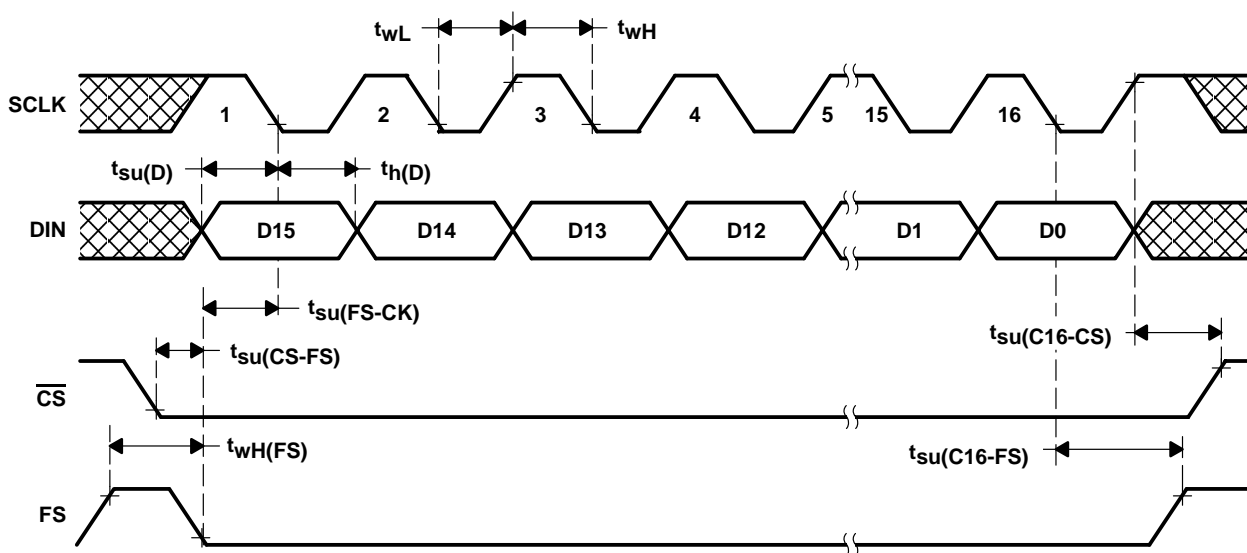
$t_{wL}$ $t_{wH}$

SCLK 1 2 3 4 5 15 16

$t_{su(D)}$ $t_{h(D)}$

DIN D15 D14 D13 D12 D1 D0

$t_{su(FS\text{-}CK)}$

$t_{su(C16\text{-}CS)}$

$t_{su(CS\text{-}FS)}$

$\overline{CS}$

$t_{wH(FS)}$

$t_{su(C16\text{-}FS)}$

FS